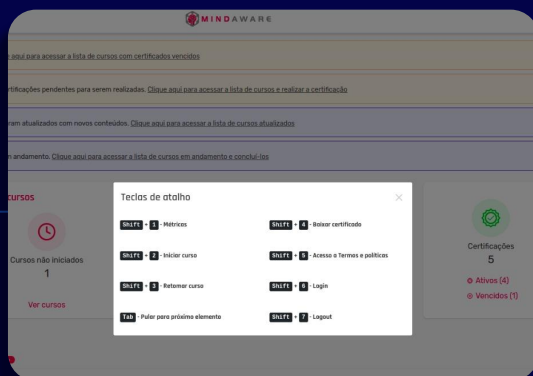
MINDAWARE

aqui para acessar a lista de cursos com certificados vencidos

rtificações pendentes para serem realizadas. Clique aqui para acessar a lista de cursos e realizar a certificação

eram atualizados com novos conteúdos. Clique aqui para acessar a lista de cursos atualizados

 andamento. Clique aqui para acessar a lista de cursos em andamento e conclui-los

cursos

Cursos não iniciados
1

Ver cursos

Teclas de atalho

×

Shift + 1 - Métricas

Shift + 4 - Baixar certificado

Shift + 2 - Iniciar curso

Shift + 5 - Acesso a Termos e políticas

Shift + 3 - Retomar curso

Shift + 6 - Login

Tab - Pular para próximo elemento

Shift + 7 - Logout

Certificações
5

Ativos (4)

Vencidos (1)